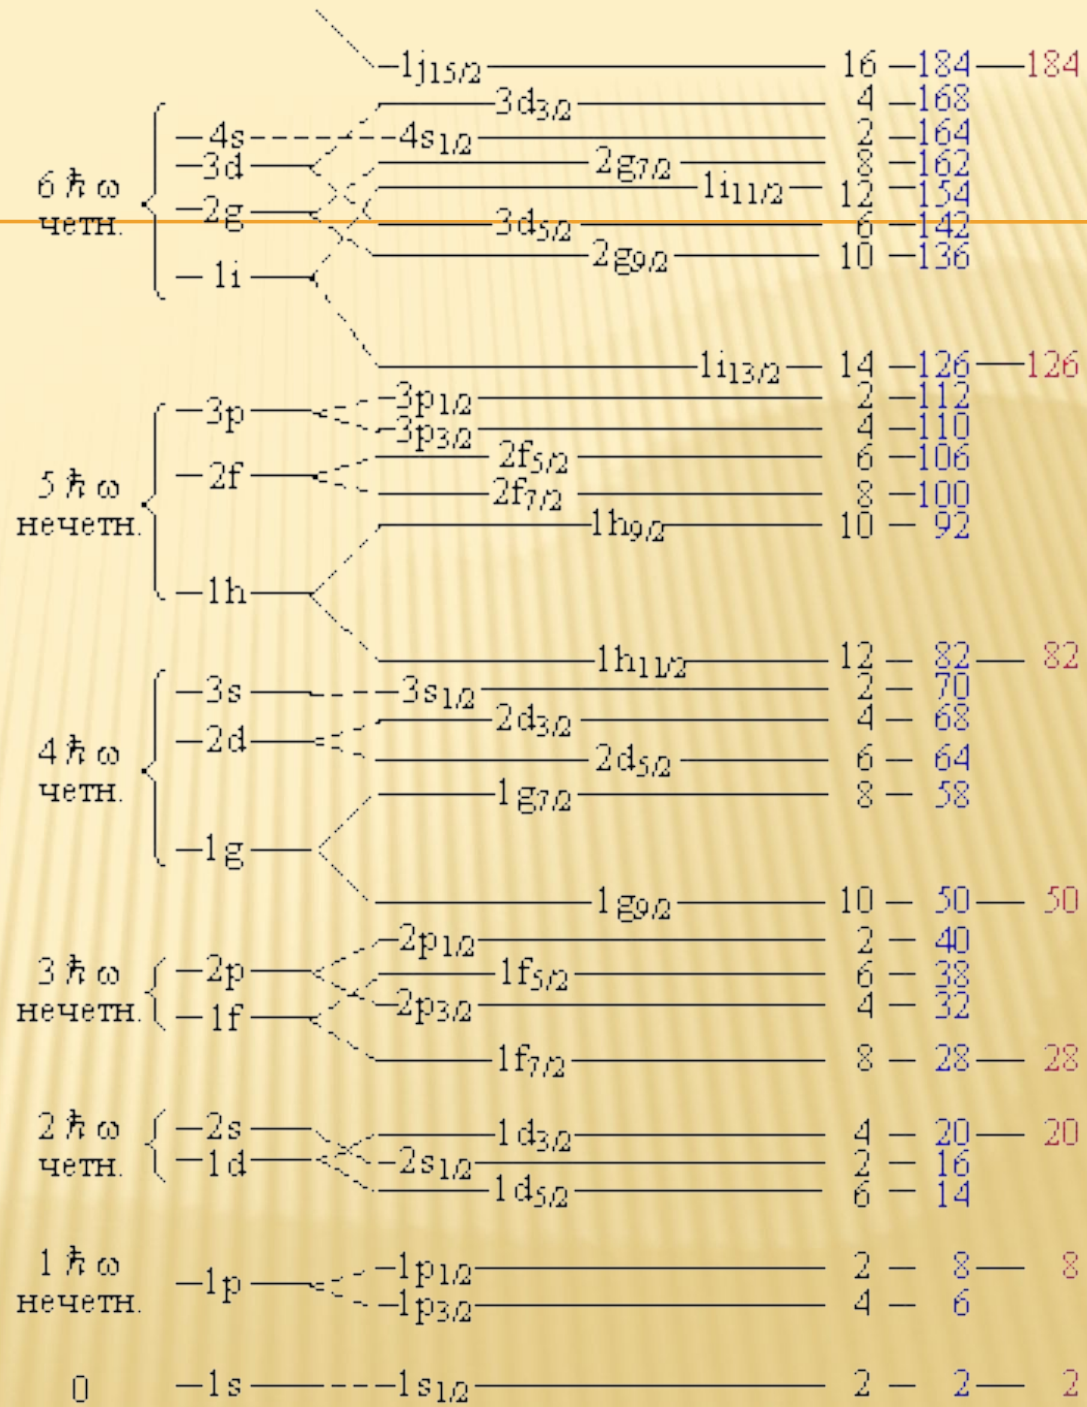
$1j_{15/2}$ 16 184 184
$3d_{3/2}$ 4 168
$4s$ $4s_{1/2}$ 2 164
$3d$ $2g_{7/2}$ 8 162
$6\hbar\omega$ четн. $1i_{11/2}$ 12 154
$2g$ $3d_{5/2}$ 6 142
$1i$ $2g_{9/2}$ 10 136

$1i_{13/2}$ 14 126 126
$3p$ $3p_{1/2}$ 2 112
$3p_{3/2}$ 4 110
$5\hbar\omega$ нечетн. $2f$ $2f_{5/2}$ 6 106
$2f_{7/2}$ 8 100
$1h_{9/2}$ 10 92
$1h$

$1h_{11/2}$ 12 82 82
$3s$ $3s_{1/2}$ 2 70
$4\hbar\omega$ четн. $2d$ $2d_{3/2}$ 4 68
$2d_{5/2}$ 6 64
$1g_{7/2}$ 8 58
$1g$
$1g_{9/2}$ 10 50 50

$3\hbar\omega$ нечетн. $2p$ $2p_{1/2}$ 2 40
$1f$ $1f_{5/2}$ 6 38
$2p_{3/2}$ 4 32
$1f_{7/2}$ 8 28 28

$2\hbar\omega$ четн. $2s$ $1d_{3/2}$ 4 20 20
$1d$ $2s_{1/2}$ 2 16
$1d_{5/2}$ 6 14

$1\hbar\omega$ нечетн. $1p$ $1p_{1/2}$ 2 8 8
$1p_{3/2}$ 4 6

0 $1s$ $1s_{1/2}$ 2 2 2